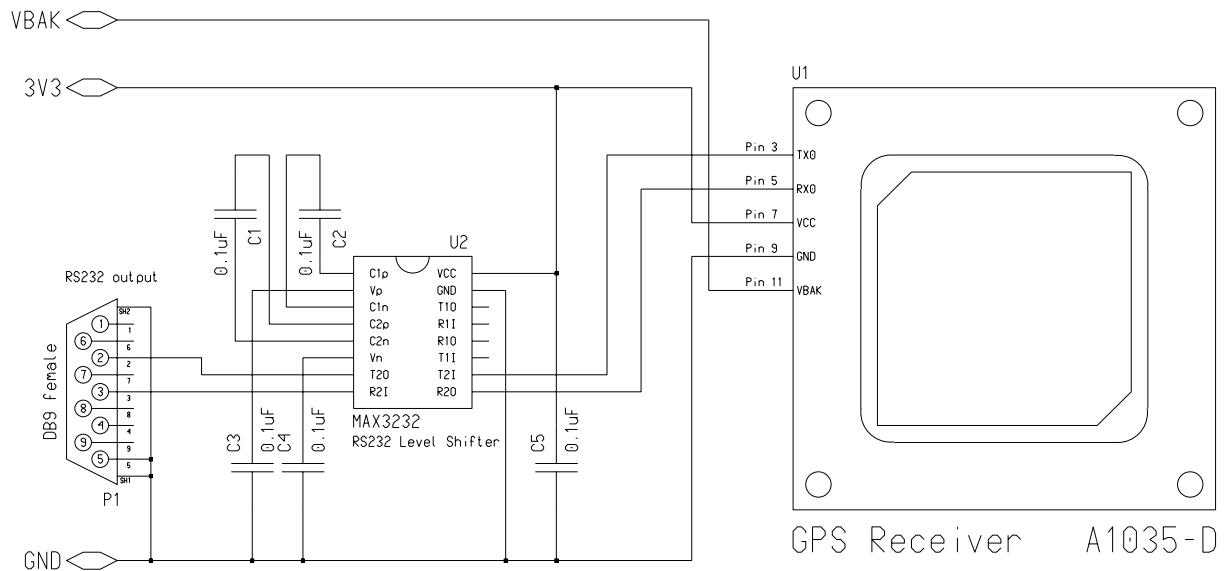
VBAK
3V3
U1
Pin 3 TX0
Pin 5 RX0
Pin 7 VCC
Pin 9 GND
Pin 11 VBAK
0.1uF C1
0.1uF C2
U2
C1p VCC
Vp GND
C1n T1O
C2p R1I
C2n R1O
Vn T1I
T2O T2I
R2I R2O
MAX3232
RS232 Level Shifter
RS232 output
DB9 female
SH2
1 1
6 6
2 2
7 7
3 3
8 8
4 4
9 9
5 5
SH1
P1
C3 0.1uF
C4 0.1uF
C5 0.1uF
GND
GPS Receiver A1035-D